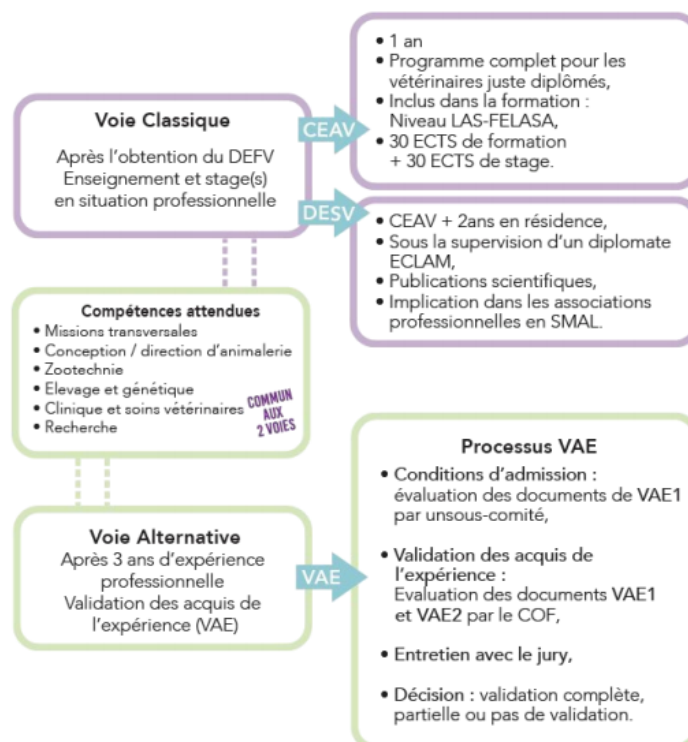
**Voie Classique**

Après l'obtention du DEFV
Enseignement et stage(s) en situation professionnelle

CEAV

- 1 an
- Programme complet pour les vétérinaires juste diplômés,
- Inclus dans la formation : Niveau LAS-FELASA,
- 30 ECTS de formation + 30 ECTS de stage.

DESV

- CEAV + 2ans en résidence,
- Sous la supervision d'un diplomate ECLAM,
- Publications scientifiques,
- Implication dans les associations professionnelles en SMAL.

**Compétences attendues**

- Missions transversales
- Conception / direction d'animalerie
- Zootechnie
- Elevage et génétique
- Clinique et soins vétérinaires
- Recherche

COMMUN AUX 2 VOIES

**Voie Alternative**

Après 3 ans d'expérience professionnelle
Validation des acquis de l'expérience (VAE)

VAE

**Processus VAE**

- **Conditions d'admission :** évaluation des documents de VAE1 par unsous-comité,
- **Validation des acquis de l'expérience :** Evaluation des documents **VAE1** et **VAE2** par le COF,
- **Entretien avec le jury,**
- **Décision :** validation complète, partielle ou pas de validation.